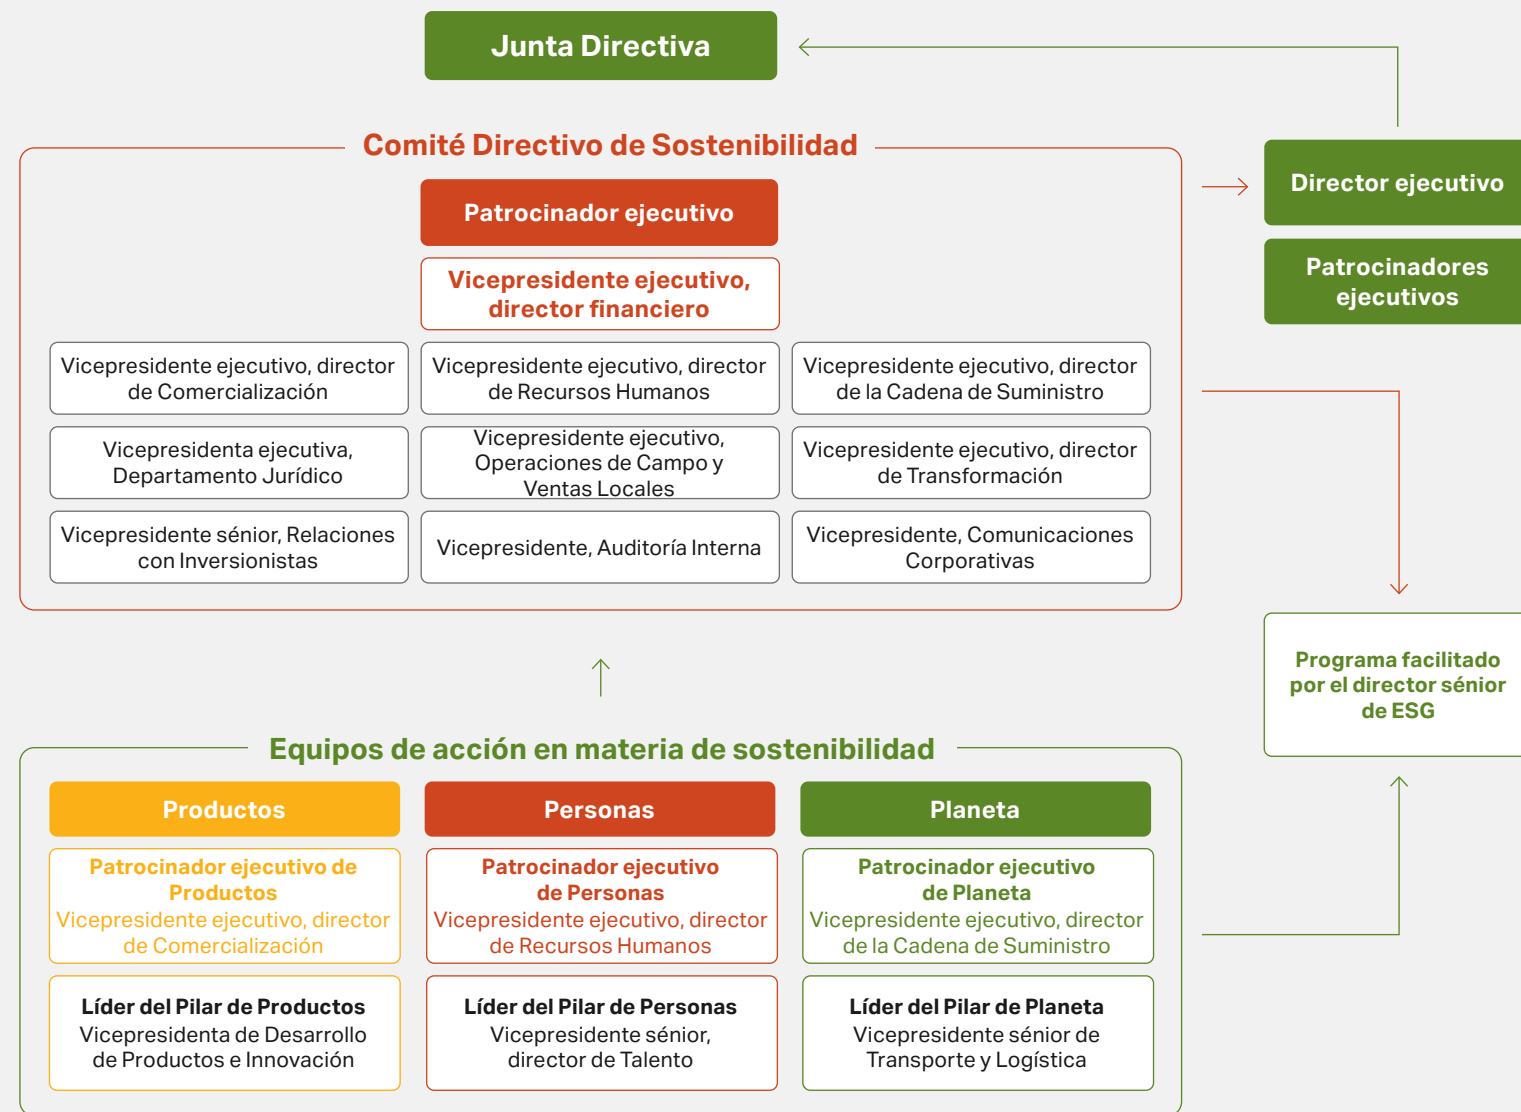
Junta Directiva

Comité Directivo de Sostenibilidad

Patrocinador ejecutivo

Vicepresidente ejecutivo, director financiero

Vicepresidente ejecutivo, director de Comercialización

Vicepresidente ejecutivo, director de Recursos Humanos

Vicepresidente ejecutivo, director de la Cadena de Suministro

Vicepresidenta ejecutiva, Departamento Jurídico

Vicepresidente ejecutivo, Operaciones de Campo y Ventas Locales

Vicepresidente ejecutivo, director de Transformación

Vicepresidente sénior, Relaciones con Inversionistas

Vicepresidente, Auditoría Interna

Vicepresidente, Comunicaciones Corporativas

Director ejecutivo

Patrocinadores ejecutivos

Programa facilitado por el director sénior de ESG

Equipos de acción en materia de sostenibilidad

Productos

Personas

Planeta

Patrocinador ejecutivo de Productos
Vicepresidente ejecutivo, director de Comercialización

Patrocinador ejecutivo de Personas
Vicepresidente ejecutivo, director de Recursos Humanos

Patrocinador ejecutivo de Planeta
Vicepresidente ejecutivo, director de la Cadena de Suministro

Líder del Pilar de Productos
Vicepresidenta de Desarrollo de Productos e Innovación

Líder del Pilar de Personas
Vicepresidente sénior, director de Talento

Líder del Pilar de Planeta
Vicepresidente sénior de Transporte y Logística